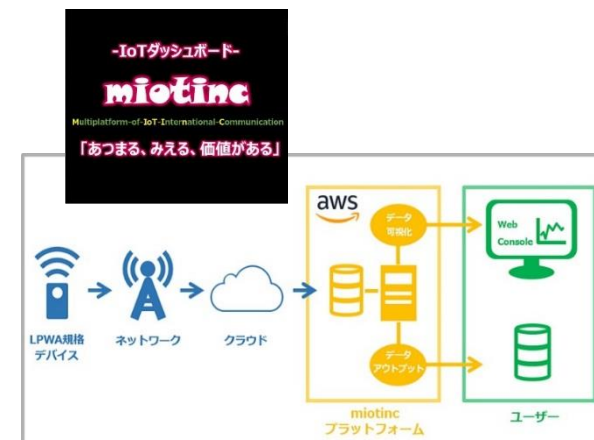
-IoTダッシュボード-

miotinc

Multiplatform-of-IoT-International-Communication

「あつまる、みえる、価値がある」

aws

データ
可視化

Web
Console

LPWA規格
デバイス

ネットワーク

クラウド

データ
アウトプット

miotinc
プラットフォーム

ユーザー